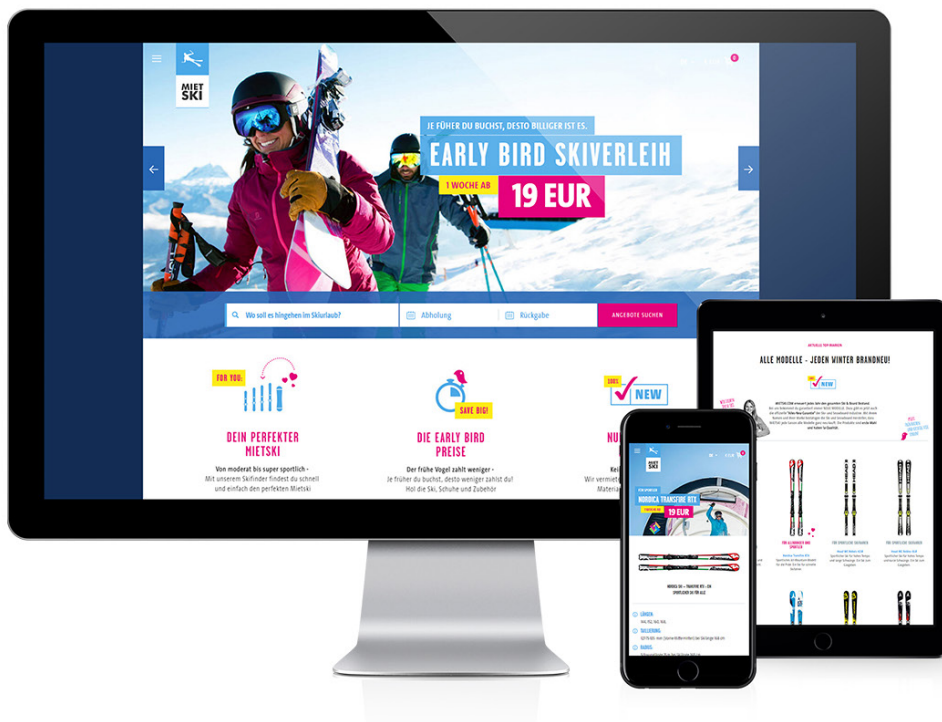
MIET SKI

JE FÜHER DU BUCHST, DESTO BILLIGER IST ES.

EARLY BIRD SKIVERLEIH

1 WOCHE AB 19 EUR

Wo soll es hingehen im Skiurlaub?

Abholung

Rückgabe

ANGEBOTE SUCHEN

FOR YOU

DEIN PERFEKTER MIETSKI

Von moderat bis super sportlich - Mit unserem Skifinder findest du schnell und einfach den perfekten Mietski

SAVE BIG!

DIE EARLY BIRD PREISE

Der frühe Vogel zahlt weniger - Je früher du buchst, desto weniger zahlst du! Hol die Ski, Schuhe und Zubehör

NEW

NU

Kei
Wir vermiet
Materia

ALLE MODELLE - JEDEN WINTER BRANDNEU!

NEW

19 EUR

NORDICA TRANSFIRE RTX